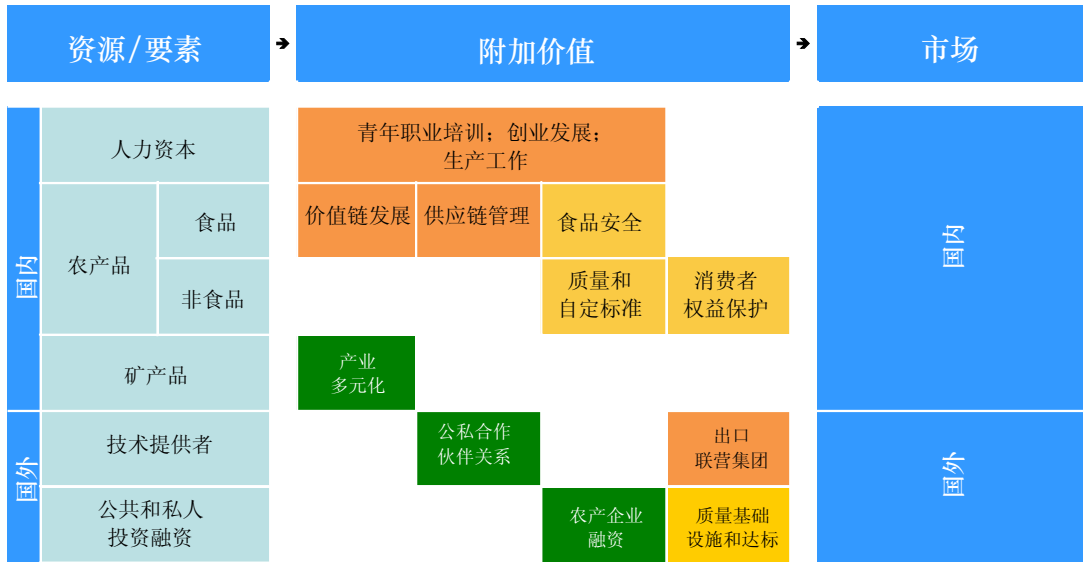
资源/要素

附加价值

市场

国内

人力资本

农产品

食品

非食品

矿产品

国外

技术提供者

公共和私人投资融资

青年职业培训；创业发展；生产工作

价值链发展

供应链管理

食品安全

质量和自定标准

消费者权益保护

产业多元化

公私合作伙伴关系

出口联营集团

农产企业融资

质量基础设施和达标

国内

国外